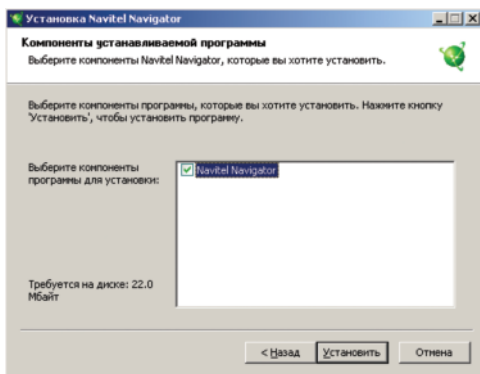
Установка Navitel Navigator

Компоненты устанавливаемой программы

Выберите компоненты Navitel Navigator, которые вы хотите установить.

Выберите компоненты программы, которые вы хотите установить. Нажмите кнопку 'Установить', чтобы установить программу.

Выберите компоненты программы для установки:

Navitel Navigator

Требуется на диске: 22.0 Мбайт

< Назад

Установить

Отмена